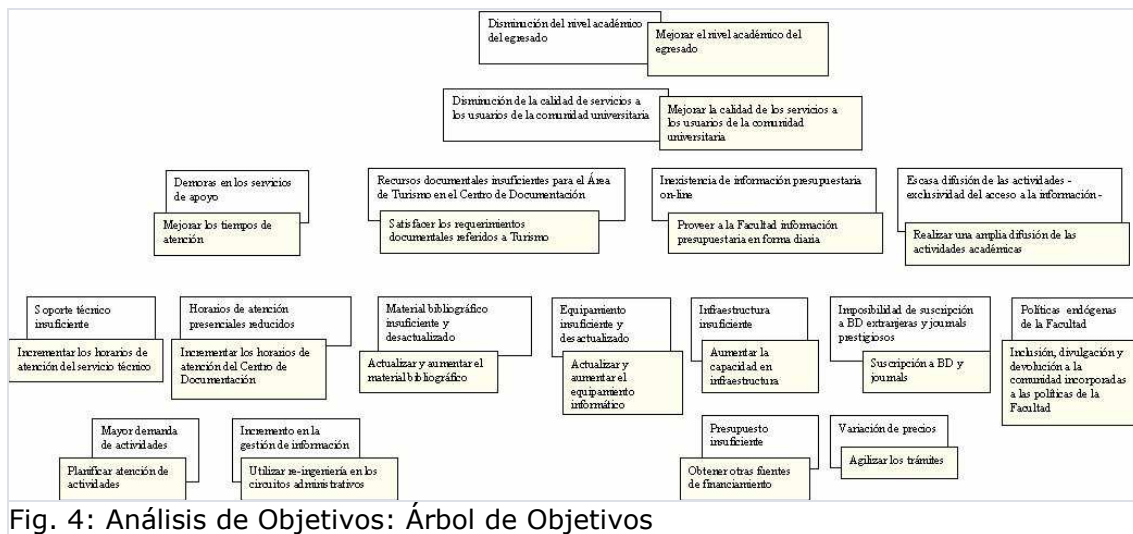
Disminución del nivel académico del egresado

Mejorar el nivel académico del egresado

Disminución de la calidad de servicios a los usuarios de la comunidad universitaria

Mejorar la calidad de los servicios a los usuarios de la comunidad universitaria

Demoras en los servicios de apoyo

Mejorar los tiempos de atención

Recursos documentales insuficientes para el Área de Turismo en el Centro de Documentación

Satisfacer los requerimientos documentales referidos a Turismo

Inexistencia de información presupuestaria on-line

Proveer a la Facultad información presupuestaria en forma diaria

Escasa difusión de las actividades - exclusividad del acceso a la información -

Realizar una amplia difusión de las actividades académicas

Soporte técnico insuficiente

Incrementar los horarios de atención del servicio técnico

Horarios de atención presenciales reducidos

Incrementar los horarios de atención del Centro de Documentación

Material bibliográfico insuficiente y desactualizado

Actualizar y aumentar el material bibliográfico

Equipamiento insuficiente y desactualizado

Actualizar y aumentar el equipamiento informático

Infraestructura insuficiente

Aumentar la capacidad en infraestructura

Imposibilidad de suscripción a BD extranjeras y journals prestigiosos

Suscripción a BD y journals

Políticas endógenas de la Facultad

Inclusión, divulgación y devolución a la comunidad incorporadas a las políticas de la Facultad

Mayor demanda de actividades

Planificar atención de actividades

Incremento en la gestión de información

Utilizar re-ingeniería en los circuitos administrativos

Presupuesto insuficiente

Obtener otras fuentes de financiamiento

Variación de precios

Agilizar los trámites

Fig. 4: Análisis de Objetivos: Árbol de Objetivos